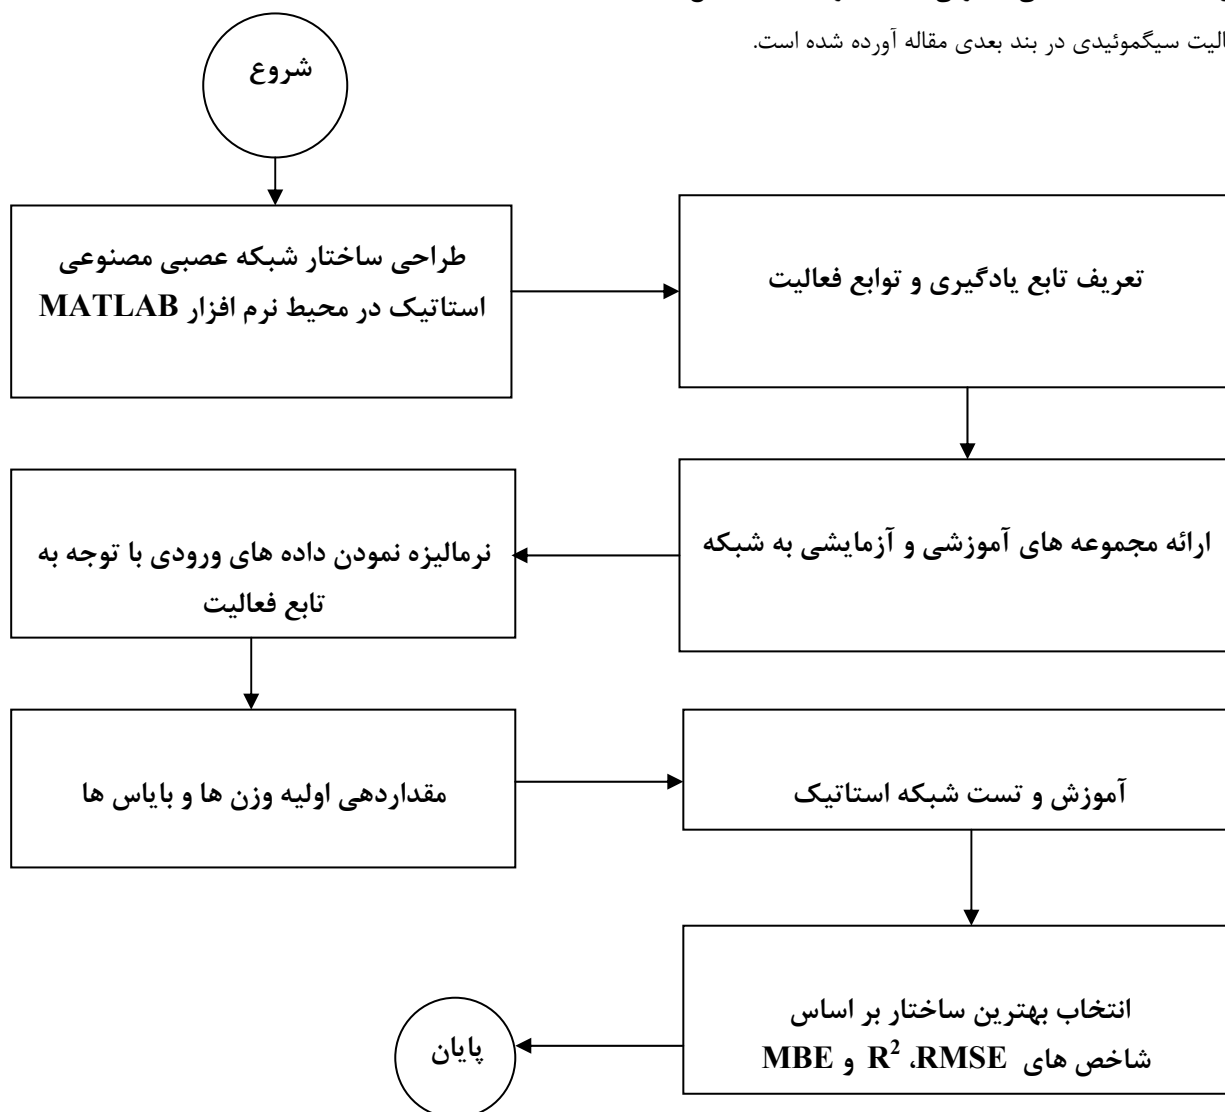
الیت سیگموئیدی در بند بعدی مقاله آورده شده است.

شروع

طراحی ساختار شبکه عصبی مصنوعی استاتیک در محیط نرم افزار MATLAB

تعریف تابع یادگیری و توابع فعالیت

ارائه مجموعه های آموزشی و آزمایشی به شبکه

نرمالیزه نمودن داده های ورودی با توجه به تابع فعالیت

مقداردهی اولیه وزن ها و بایاس ها

آموزش و تست شبکه استاتیک

انتخاب بهترین ساختار بر اساس شاخص های RMSE، $R^2$ و MBE

پایان